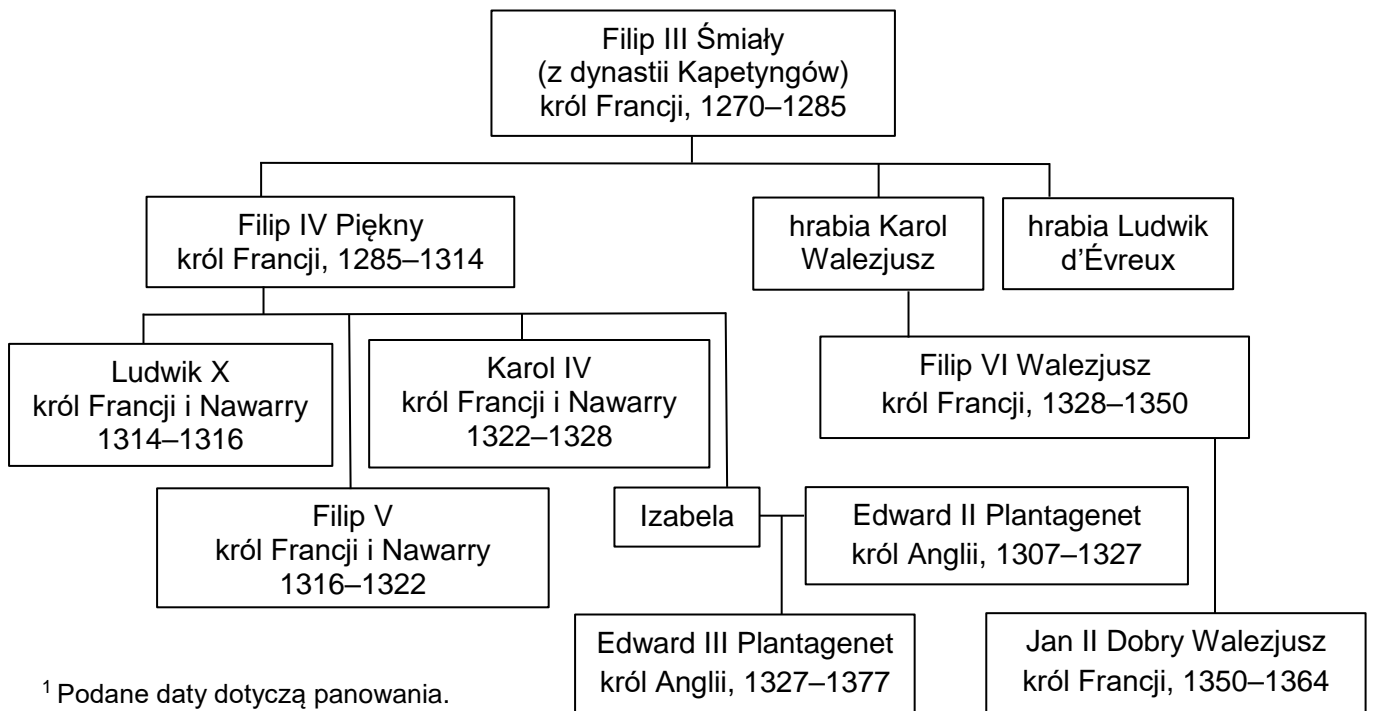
Filip III Śmiały
(z dynastii Kapetyngów)
król Francji, 1270–1285

Filip IV Piękny
król Francji, 1285–1314

hrabia Karol
Walezjusz

hrabia Ludwik
d'Évreux

Ludwik X
król Francji i Nawarry
1314–1316

Karol IV
król Francji i Nawarry
1322–1328

Filip VI Walezjusz
król Francji, 1328–1350

Filip V
król Francji i Nawarry
1316–1322

Izabela

Edward II Plantagenet
król Anglii, 1307–1327

Edward III Plantagenet
król Anglii, 1327–1377

Jan II Dobry Walezjusz
król Francji, 1350–1364

$^1$ Podane daty dotyczą panowania.